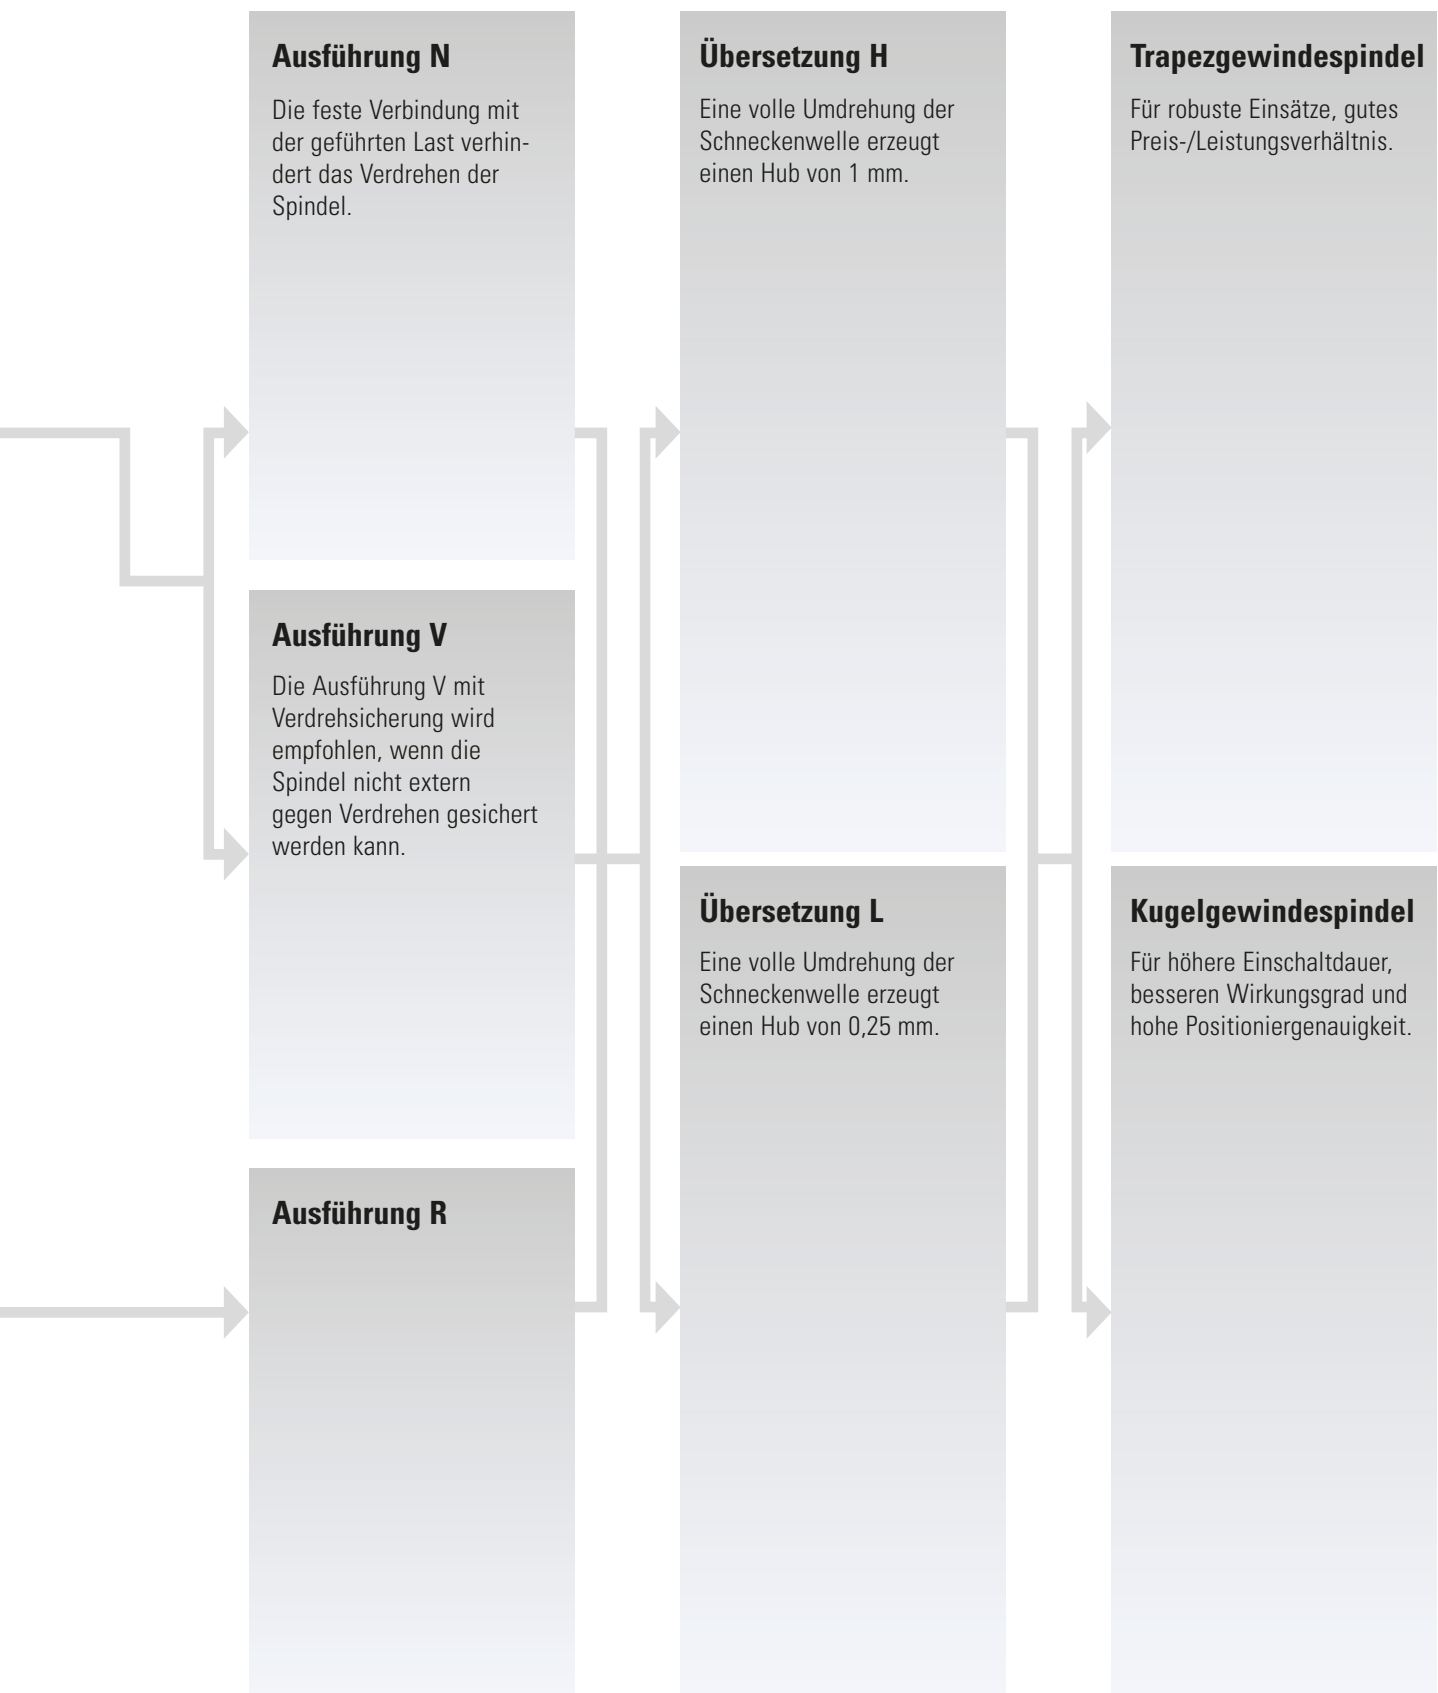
Ausführung N

Die feste Verbindung mit der geführten Last verhindert das Verdrehen der Spindel.

Ausführung V

Die Ausführung V mit Verdrehsicherung wird empfohlen, wenn die Spindel nicht extern gegen Verdrehen gesichert werden kann.

Ausführung R

Übersetzung H

Eine volle Umdrehung der Schneckenwelle erzeugt einen Hub von 1 mm.

Übersetzung L

Eine volle Umdrehung der Schneckenwelle erzeugt einen Hub von 0,25 mm.

Trapezgewindespindel

Für robuste Einsätze, gutes Preis-/Leistungsverhältnis.

Kugelgewindespindel

Für höhere Einschaltdauer, besseren Wirkungsgrad und hohe Positioniergenauigkeit.